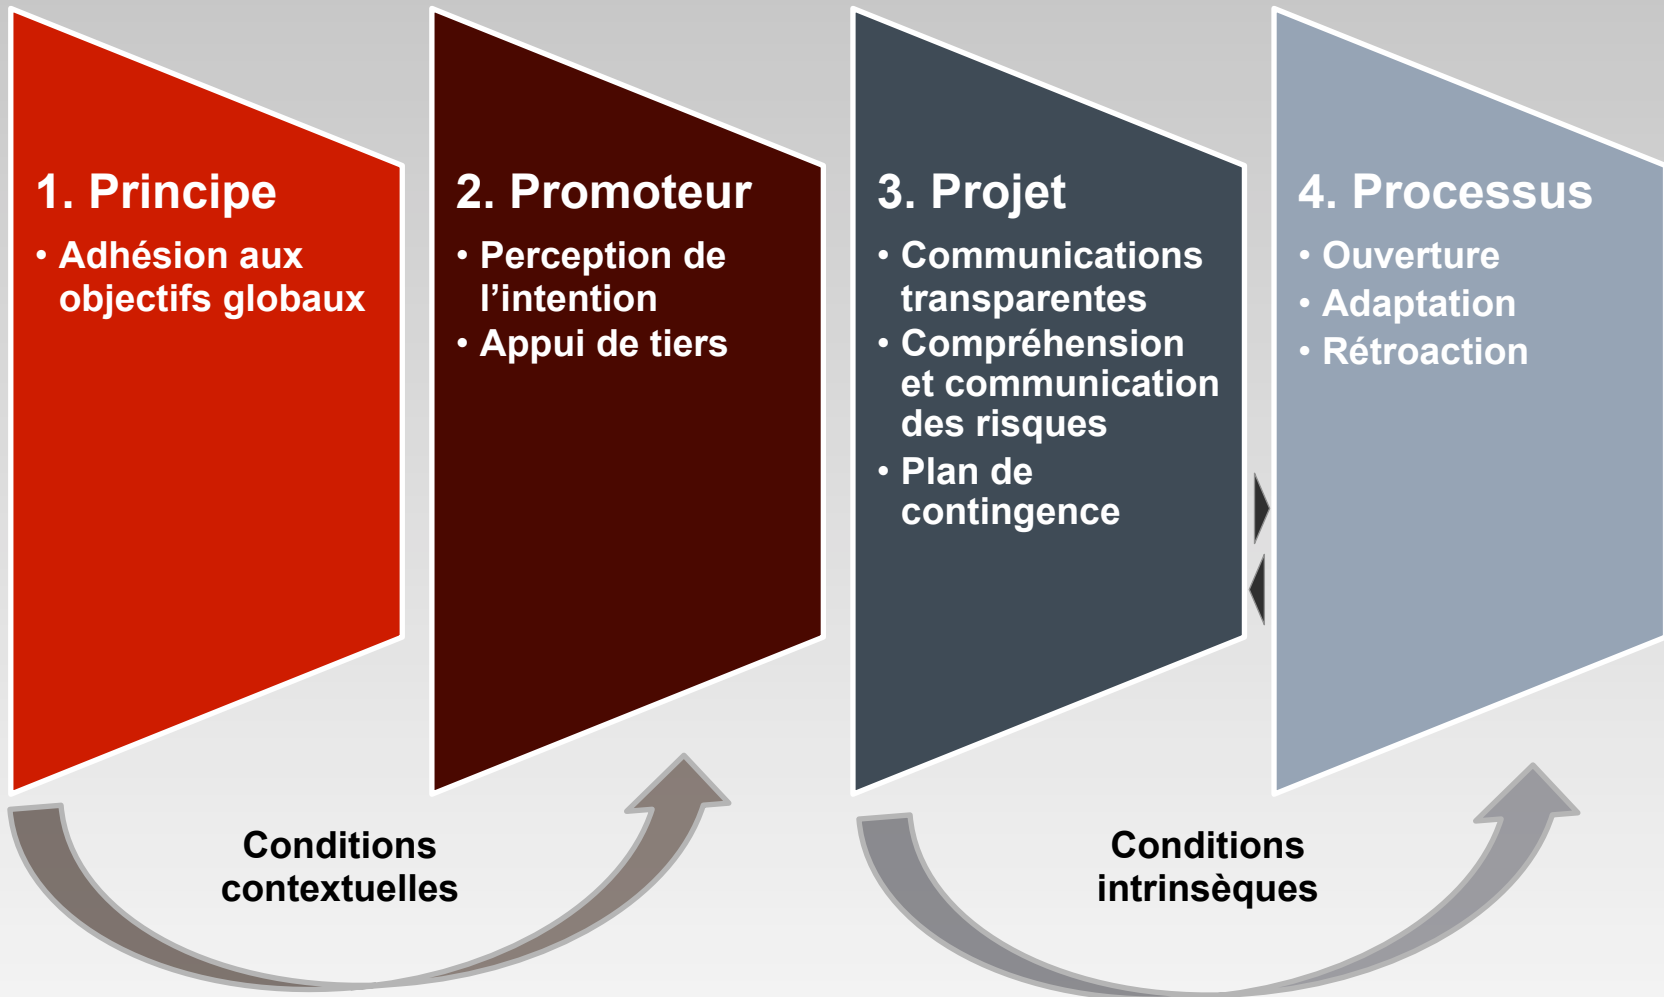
1. Principe
• Adhésion aux objectifs globaux

2. Promoteur
• Perception de l’intention
• Appui de tiers

3. Projet
• Communications transparentes
• Compréhension et communication des risques
• Plan de contingence

4. Processus
• Ouverture
• Adaptation
• Rétroaction

Conditions contextuelles

Conditions intrinsèques